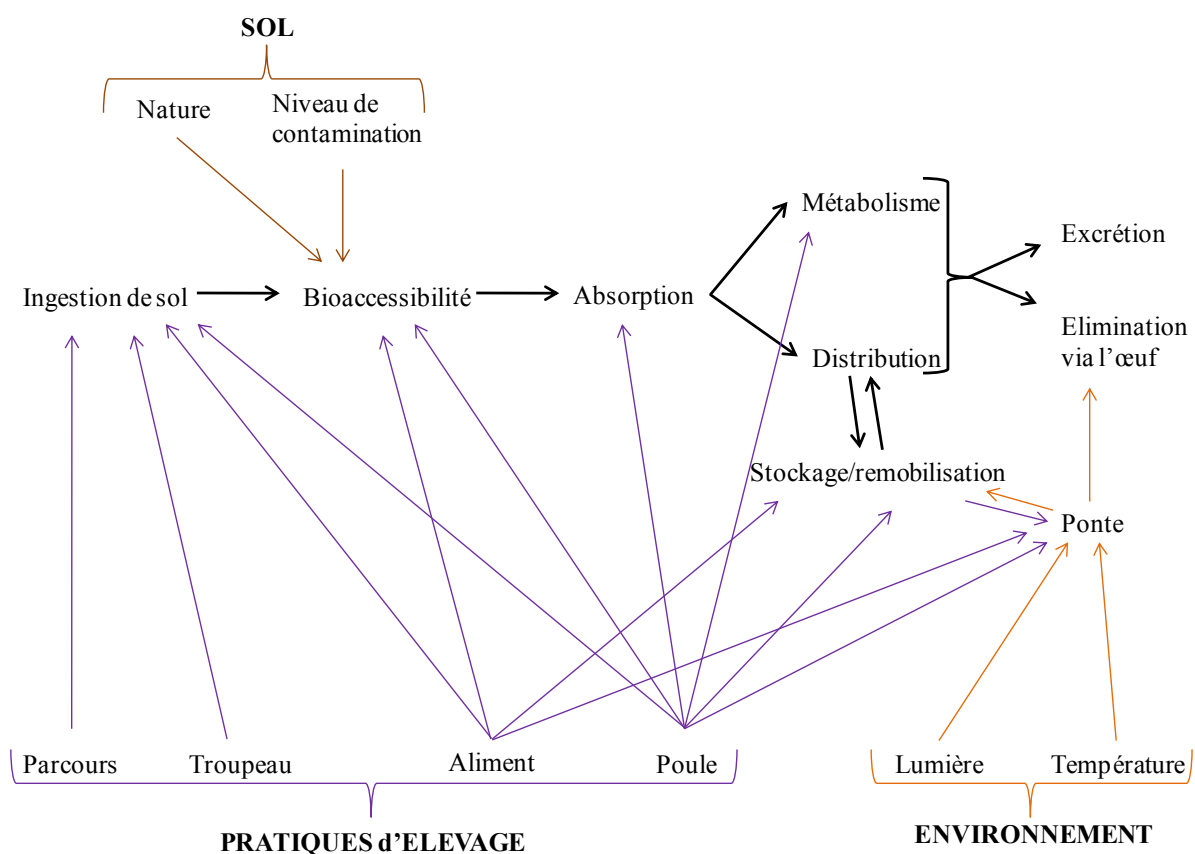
SOL

Nature

Niveau de contamination

Métabolisme

Excrétion

Ingestion de sol

Bioaccessibilité

Absorption

Elimination via l'œuf

Distribution

Stockage/remobilisation

Ponte

Parcours

Troupeau

Aliment

Poule

Lumière

Température

PRATIQUES d'ELEVAGE

ENVIRONNEMENT